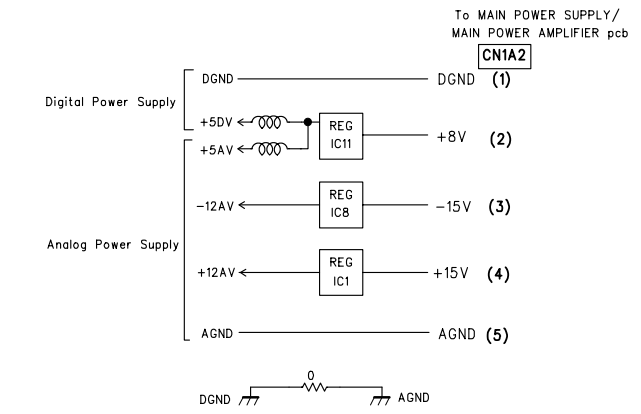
To MAIN POWER SUPPLY/
MAIN POWER AMPLIFIER pcb

CN1A2

Digital Power Supply

DGND

DGND (1)

+5DV

+5AV

REG
IC11

+8V (2)

Analog Power Supply

−12AV

REG
IC8

−15V (3)

+12AV

REG
IC1

+15V (4)

AGND

AGND (5)

DGND

0

AGND